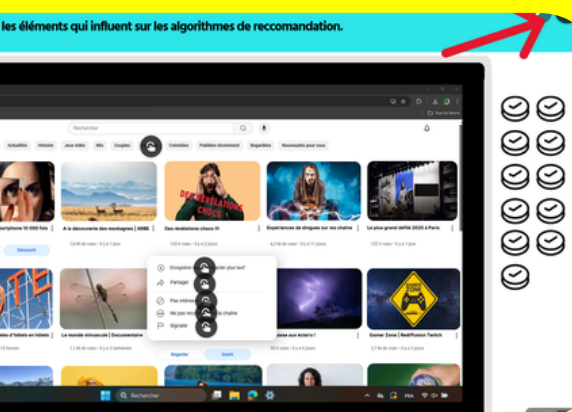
les éléments qui influent sur les algorithmes de reccomandation.

Rechercher

Actualités Histoire Jeux vidéo Mix Couples Comédies Publiées récemment Regardées Nouveautés pour vous

DES RÉVÉLATIONS CHOCS

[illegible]ariphone 10 000 fois

À la découverte des montagnes | ARBE

Des révélations chocs !!!

Expériences de drogues sur ma chaîne

Le plus grand défilé 2025 à Paris

Découvrir

Enregistrer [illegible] plus tard

Partager

Pas intéressé

Ne pas recommander la chaîne

Signaler

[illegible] d'hôtels en hôtels

Le monde minuscule | Documentaire

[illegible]asse aux éclairs !

Gamer Zone | NextFusion Twitch

Regarder

Rechercher

FRA